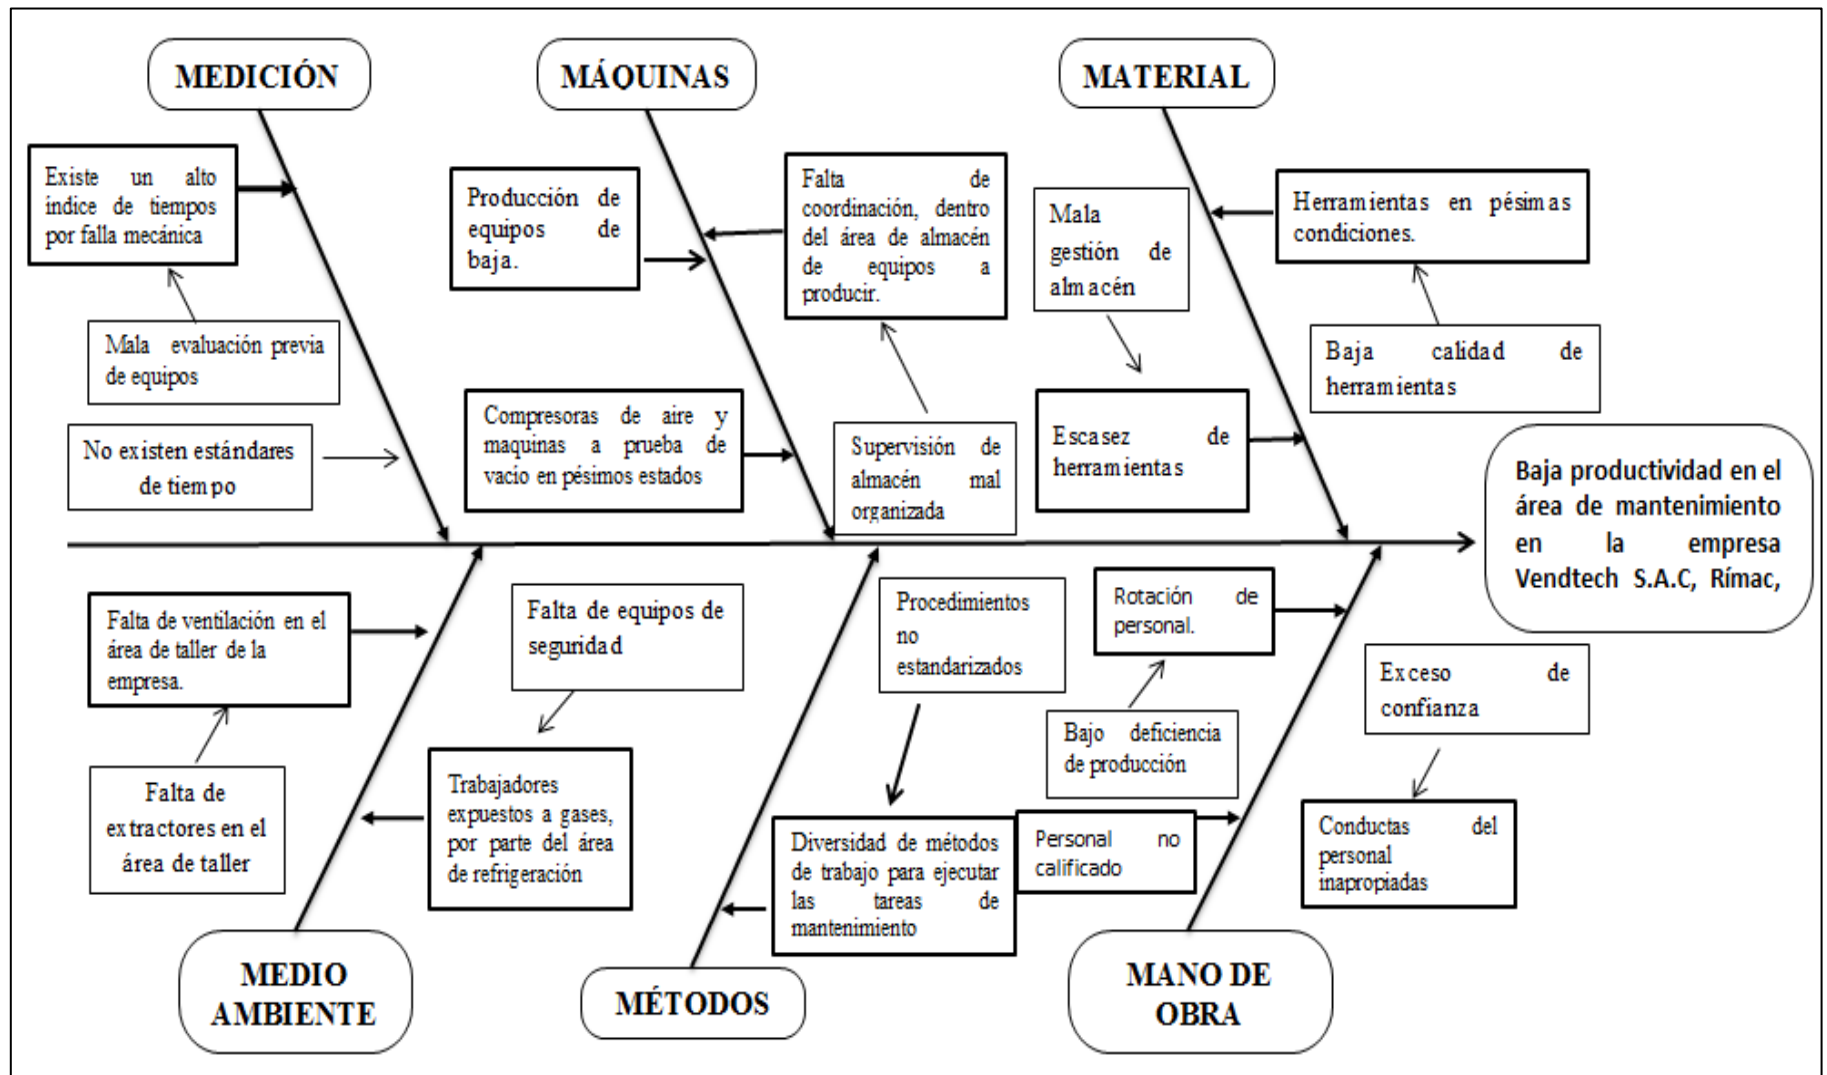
MEDICIÓN

MÁQUINAS

MATERIAL

Existe un alto indice de tiempos por falla mecánica

Mala evaluación previa de equipos

No existen estándares de tiempo

Producción de equipos de baja.

Falta de coordinación, dentro del área de almacén de equipos a producir.

Compresoras de aire y maquinas a prueba de vacio en pésimos estados

Supervisión de almacén mal organizada

Mala gestión de almacén

Escasez de herramientas

Herramientas en pésimas condiciones.

Baja calidad de herramientas

Baja productividad en el área de mantenimiento en la empresa Vendtech S.A.C, Rímac,

Falta de ventilación en el área de taller de la empresa.

Falta de extractores en el área de taller

Falta de equipos de seguridad

Trabajadores expuestos a gases, por parte del área de refrigeración

Procedimientos no estandarizados

Diversidad de métodos de trabajo para ejecutar las tareas de mantenimiento

Rotación de personal.

Bajo deficiencia de producción

Personal no calificado

Exceso de confianza

Conductas del personal inapropiadas

MEDIO AMBIENTE

MÉTODOS

MANO DE OBRA